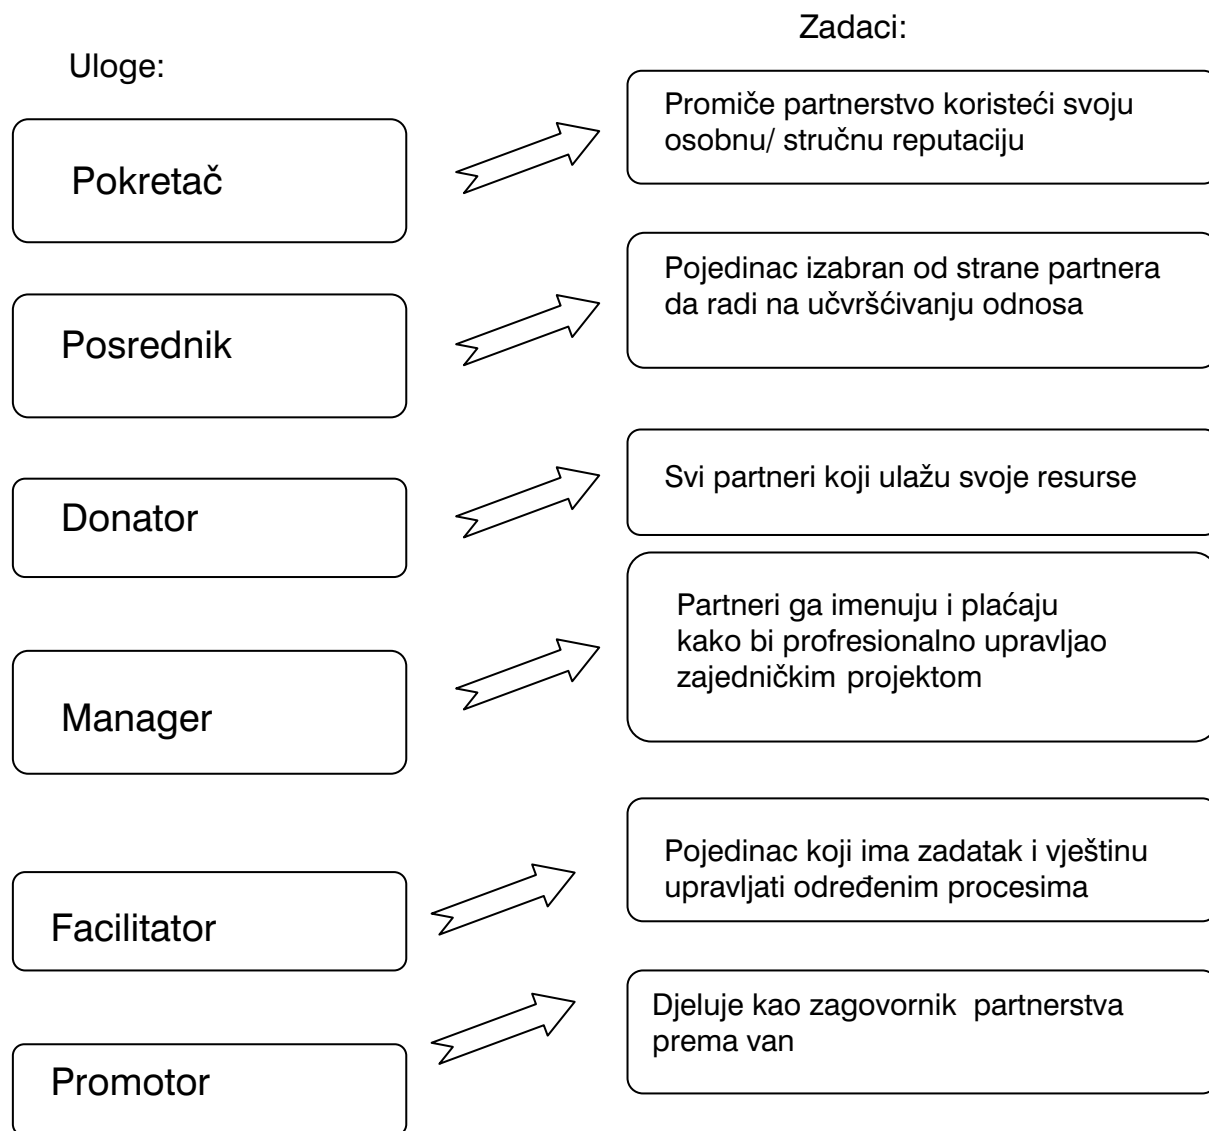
Uloge:

Zadaci:

Pokretač

Promiče partnerstvo koristeći svoju osobnu/ stručnu reputaciju

Posrednik

Pojedinac izabran od strane partnera da radi na učvršćivanju odnosa

Donator

Svi partneri koji ulažu svoje resurse

Manager

Partneri ga imenuju i plaćaju kako bi profesionalno upravljao zajedničkim projektom

Facilitator

Pojedinac koji ima zadatak i vještinu upravljati određenim procesima

Promotor

Djeluje kao zagovornik partnerstva prema van